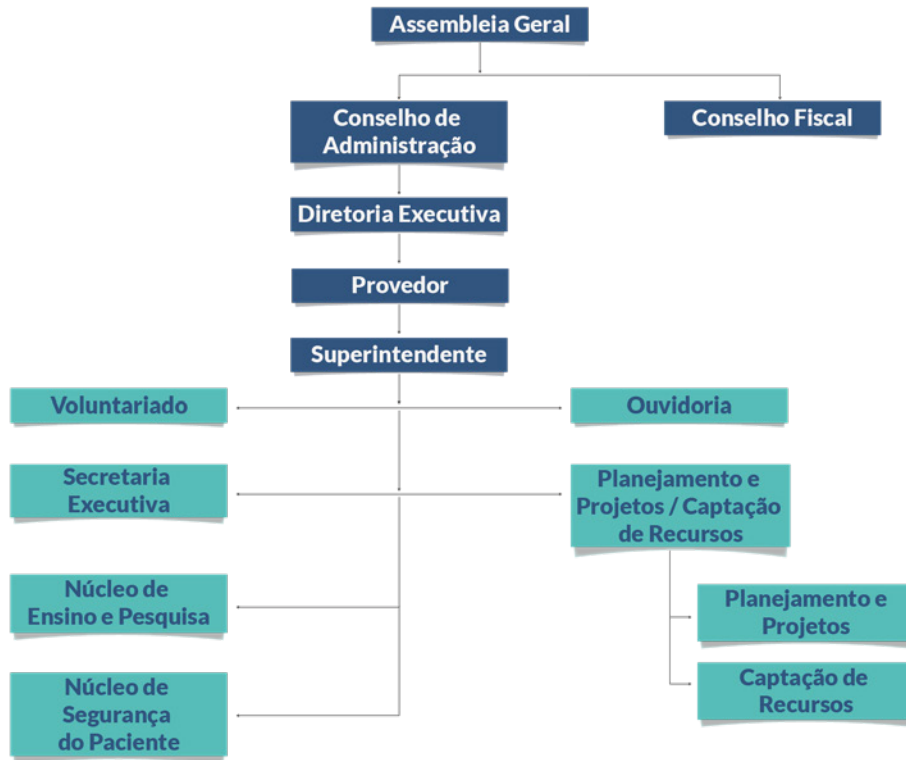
Assembleia Geral

Conselho de Administração

Conselho Fiscal

Diretoria Executiva

Provedor

Superintendente

Voluntariado

Ouvidoria

Secretaria Executiva

Planejamento e Projetos / Captação de Recursos

Núcleo de Ensino e Pesquisa

Planejamento e Projetos

Núcleo de Segurança do Paciente

Captação de Recursos